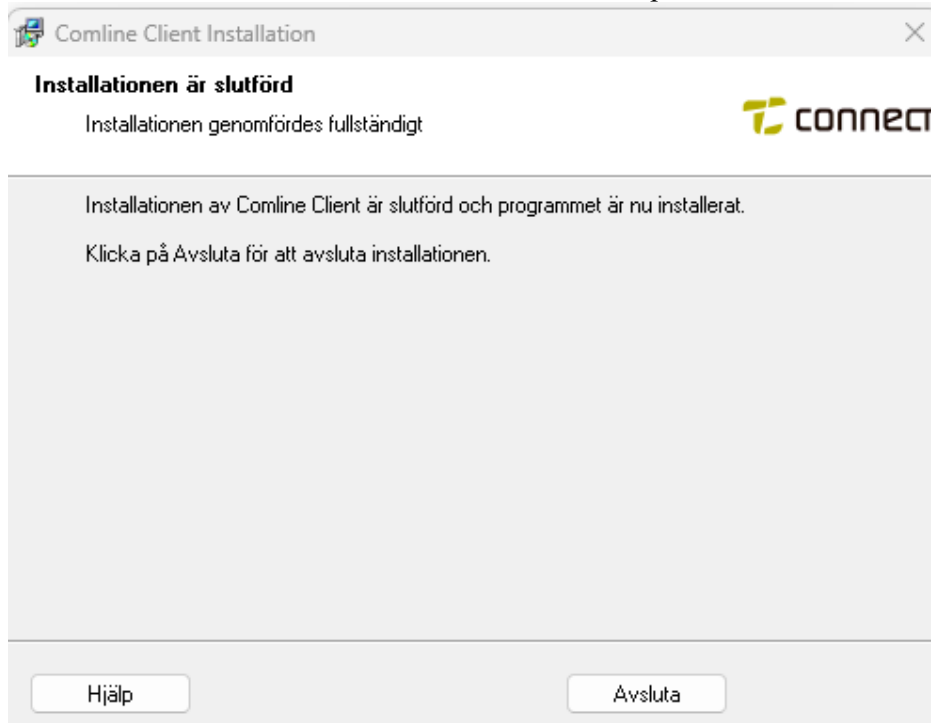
Comline Client Installation

Installationen är slutförd

Installationen genomfördes fullständigt

connect

Installationen av Comline Client är slutförd och programmet är nu installerat.

Klicka på Avsluta för att avsluta installationen.

Hjälp

Avsluta